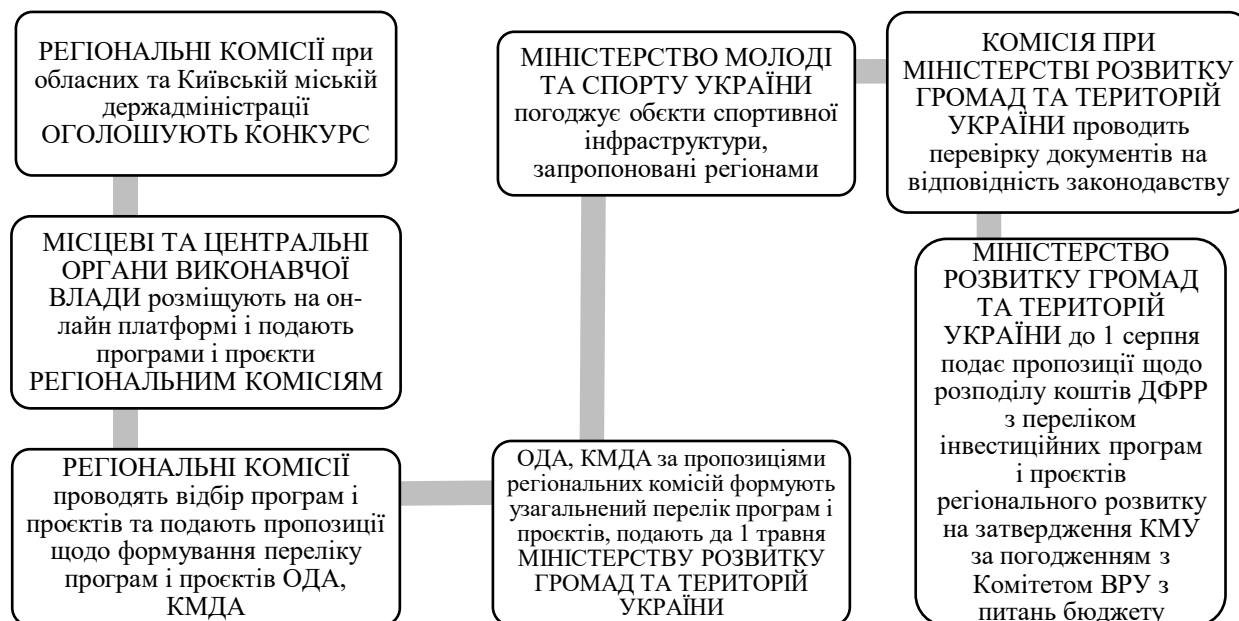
РЕГІОНАЛЬНІ КОМІСІЇ при обласних та Київській міській держадміністрації ОГОЛОШУЮТЬ КОНКУРС

МІСЦЕВІ ТА ЦЕНТРАЛЬНІ ОРГАНИ ВИКОНАВЧОЇ ВЛАДИ розміщують на онлайн платформі і подають програми і проєкти РЕГІОНАЛЬНИМ КОМІСІЯМ

РЕГІОНАЛЬНІ КОМІСІЇ проводять відбір програм і проєктів та подають пропозиції щодо формування переліку програм і проєктів ОДА, КМДА

ОДА, КМДА за пропозиціями регіональних комісій формують узагальнений перелік програм і проєктів, подають да 1 травня МІНІСТЕРСТВУ РОЗВИТКУ ГРОМАД ТА ТЕРИТОРІЙ УКРАЇНИ

МІНІСТЕРСТВО МОЛОДІ ТА СПОРТУ УКРАЇНИ погоджує обєкти спортивної інфраструктури, запропоновані регіонами

КОМІСІЯ ПРИ МІНІСТЕРСТВІ РОЗВИТКУ ГРОМАД ТА ТЕРИТОРІЙ УКРАЇНИ проводить перевірку документів на відповідність законодавству

МІНІСТЕРСТВО РОЗВИТКУ ГРОМАД ТА ТЕРИТОРІЙ УКРАЇНИ до 1 серпня подає пропозиції щодо розподілу коштів ДФРР з переліком інвестиційних програм і проєктів регіонального розвитку на затвердження КМУ за погодженням з Комітетом ВРУ з питань бюджету